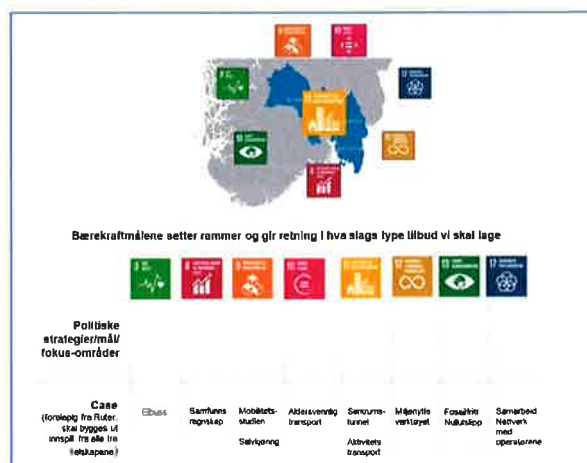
Bærekraftmålene setter rammer og gir retning i hva slags type tilbud vi skal lage

Politiske strategier/mål/ fokus-områder

Case (foreløpig fra Ruter, skal bygges ut innspill fra alle tre selskapene)

Elbuss

Samfunns regnskap

Mobilitets-studien

Selvkjøring

Aldersvennlig transport

Sentrums-tunnel

Aktivitets transport

Miljøvnlig verktøyet

Fossilfrie Nullutslipp

Samarbeid Nettverk med operatørene